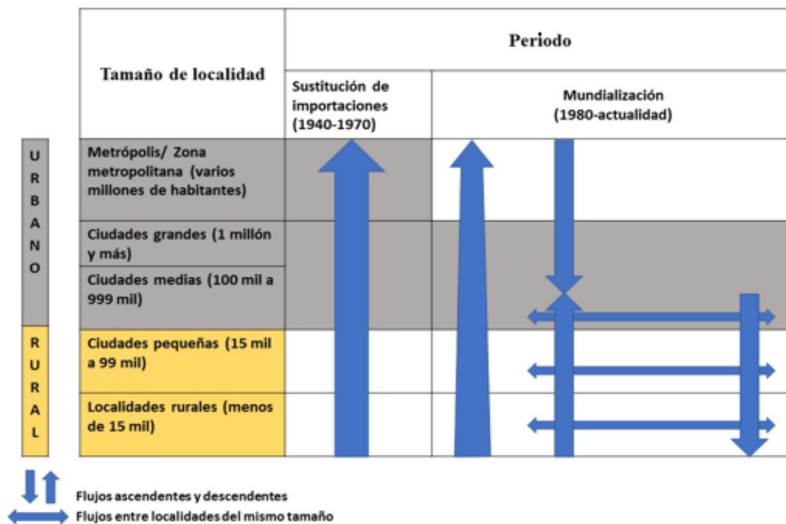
| | Tamaño de localidad | Periodo: Sustitución de importaciones (1940-1970) | Periodo: Mundialización (1980-actualidad) |
|---|---|---|---|
| URBANO | Metrópolis/ Zona metropolitana (varios millones de habitantes) | | |
| URBANO | Ciudades grandes (1 millón y más) | | |
| URBANO | Ciudades medias (100 mil a 999 mil) | | |
| RURAL | Ciudades pequeñas (15 mil a 99 mil) | | |
| RURAL | Localidades rurales (menos de 15 mil) | | |

Flujos ascendentes y descendentes
Flujos entre localidades del mismo tamaño